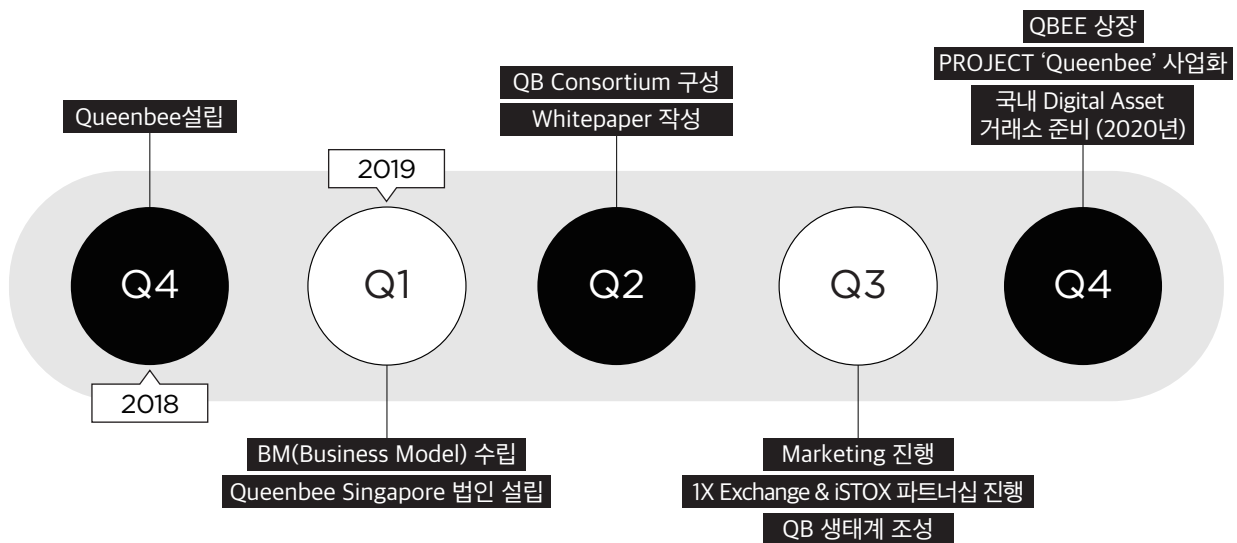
Queenbee설립

Q4

2018

2019

Q1

BM(Business Model) 수립

Queenbee Singapore 법인 설립

QB Consortium 구성

Whitepaper 작성

Q2

Q3

Marketing 진행

1X Exchange & iSTOX 파트너십 진행

QB 생태계 조성

QBEE 상장

PROJECT 'Queenbee' 사업화

국내 Digital Asset 거래소 준비 (2020년)

Q4